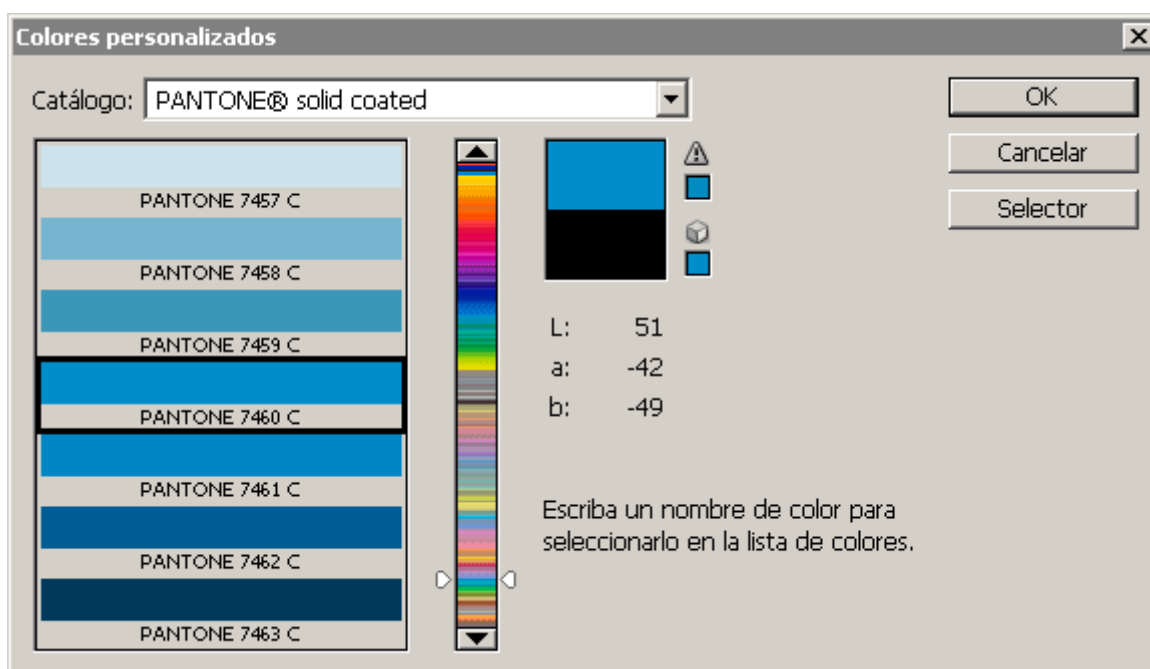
Colores personalizados

Catálogo: PANTONE® solid coated

OK

Cancelar

Selector

PANTONE 7457 C

PANTONE 7458 C

PANTONE 7459 C

PANTONE 7460 C

PANTONE 7461 C

PANTONE 7462 C

PANTONE 7463 C

L: 51
a: -42
b: -49

Escriba un nombre de color para seleccionarlo en la lista de colores.